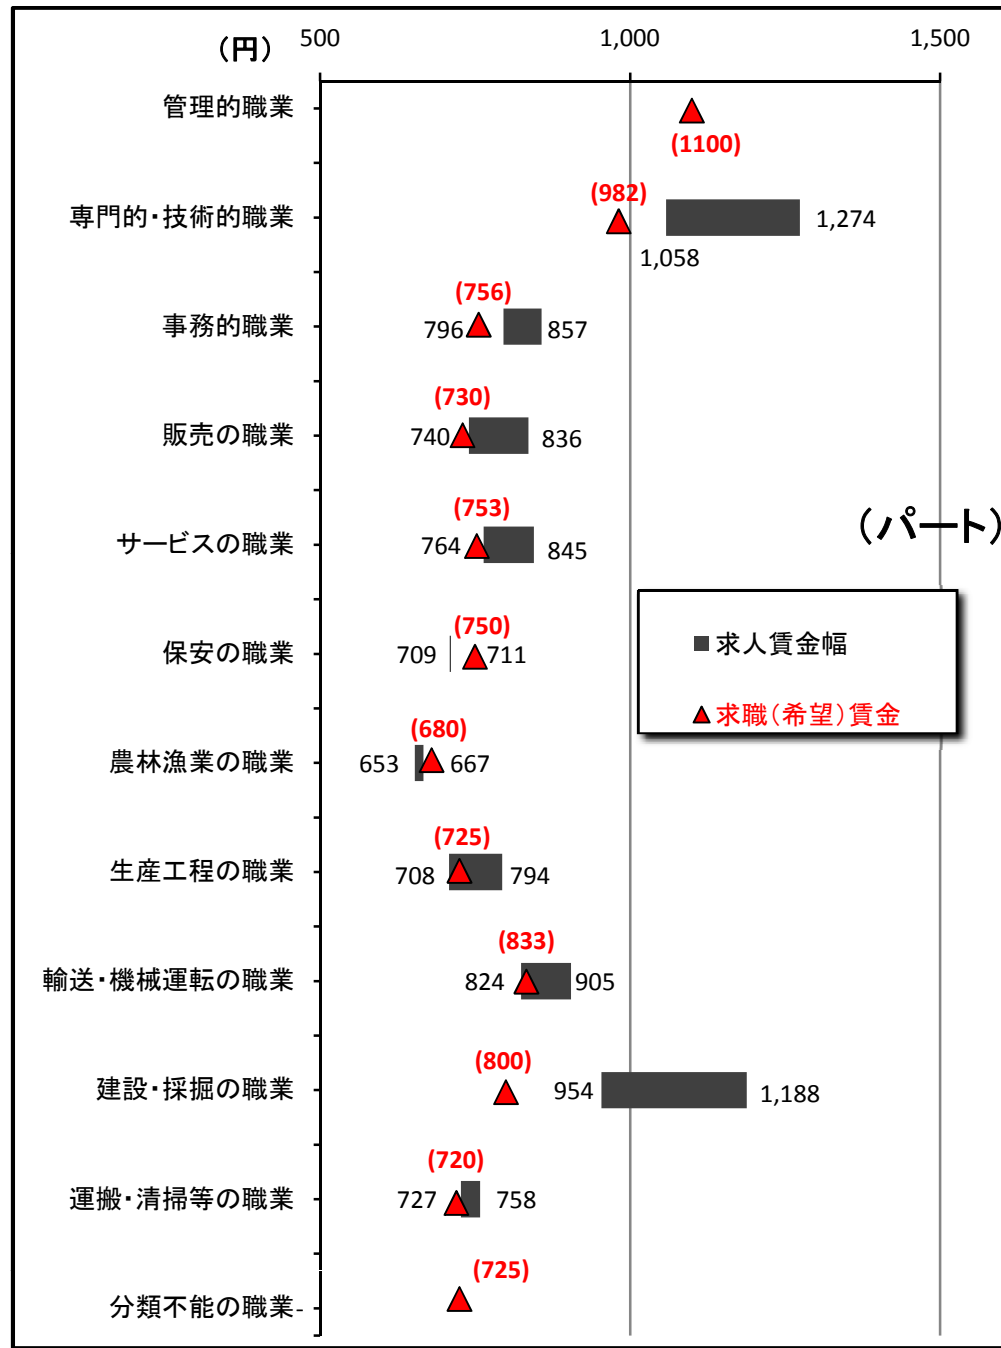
（円） 500 1,000 1,500

管理的職業 (1100)

専門的・技術的職業 (982) 1,274 1,058

事務的職業 (756) 796 857

販売の職業 (730) 740 836

サービスの職業 (753) 764 845

（パート）

保安の職業 (750) 709 711

■ 求人賃金幅
▲ 求職（希望）賃金

農林漁業の職業 (680) 653 667

生産工程の職業 (725) 708 794

輸送・機械運転の職業 (833) 824 905

建設・採掘の職業 (800) 954 1,188

運搬・清掃等の職業 (720) 727 758

分類不能の職業 (725)